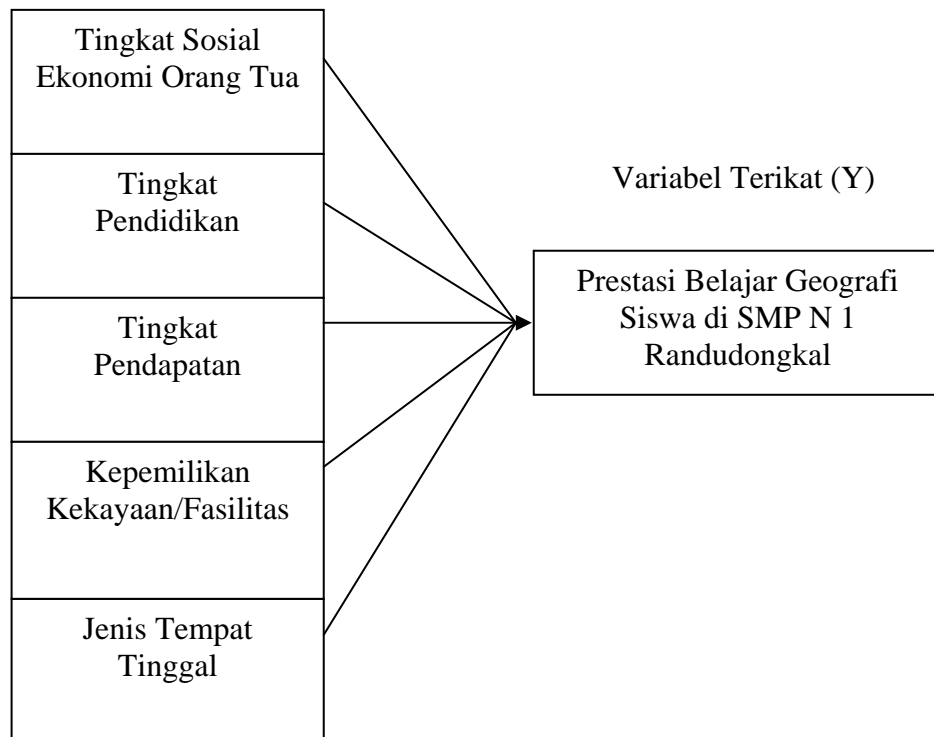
Tingkat Sosial Ekonomi Orang Tua

Tingkat Pendidikan

Tingkat Pendapatan

Kepemilikan Kekayaan/Fasilitas

Jenis Tempat Tinggal

Variabel Terikat (Y)

Prestasi Belajar Geografi Siswa di SMP N 1 Randudongkal